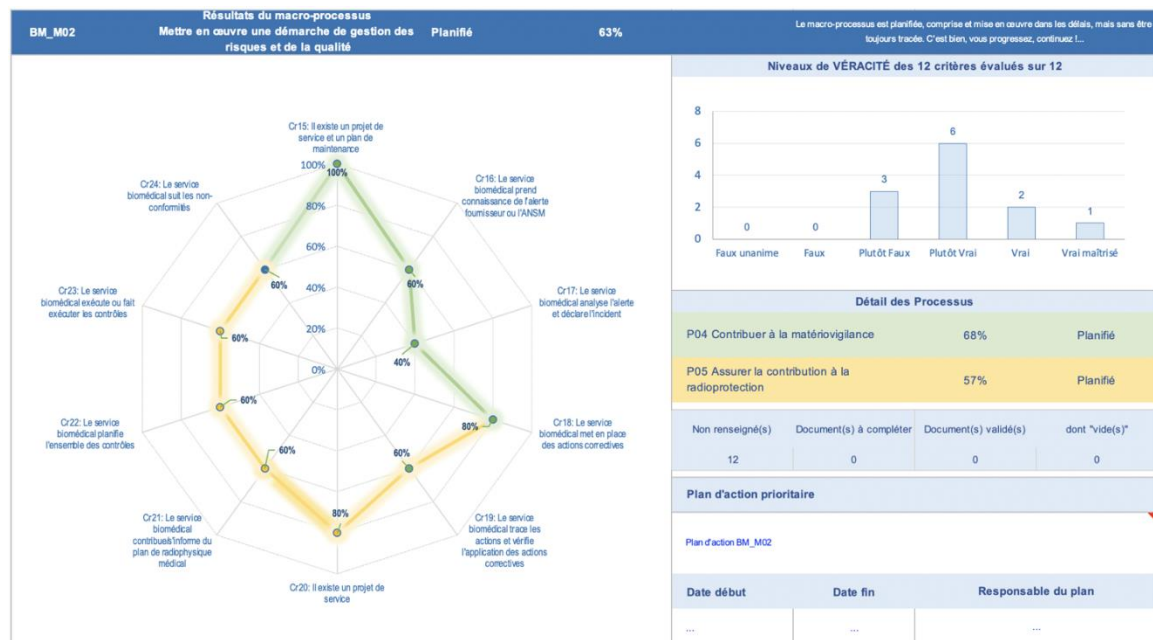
BM_M02 Résultats du macro-processus Mettre en œuvre une démarche de gestion des risques et de la qualité Planifié 63%

Le macro-processus est planifiée, comprise et mise en œuvre dans les délais, mais sans être toujours tracée. C'est bien, vous progressez, continuez !...

Cr15: Il existe un projet de service et un plan de maintenance
Cr16: Le service biomédical prend connaissance de l'alerte fournisseur ou l'ANSM
Cr17: Le service biomédical analyse l'alerte et déclare l'incident
Cr18: Le service biomédical met en place des actions correctives
Cr19: Le service biomédical trace les actions et vérifie l'application des actions correctives
Cr20: Il existe un projet de service
Cr21: Le service biomédical contribue/s'informe du plan de radiophysique médical
Cr22: Le service biomédical planifie l'ensemble des contrôles
Cr23: Le service biomédical exécute ou fait exécuter les contrôles
Cr24: Le service biomédical suit les non-conformités

100%
80%
60%
40%
20%
0%

100%
60%
40%
80%
60%
80%
60%
60%
60%
60%

Niveaux de VÉRACITÉ des 12 critères évalués sur 12

| Faux unanime | Faux | Plutôt Faux | Plutôt Vrai | Vrai | Vrai maîtrisé |
|---|---|---|---|---|---|
| 0 | 0 | 3 | 6 | 2 | 1 |

8
6
4
2
0

Détail des Processus

| P04 Contribuer à la matériovigilance | 68% | Planifié |
|---|---|---|
| P05 Assurer la contribution à la radioprotection | 57% | Planifié |

| Non renseigné(s) | Document(s) à compléter | Document(s) validé(s) | dont "vide(s)" |
|---|---|---|---|
| 12 | 0 | 0 | 0 |

Plan d'action prioritaire

Plan d'action BM_M02

| Date début | Date fin | Responsable du plan |
|---|---|---|
| ... | ... | ... |